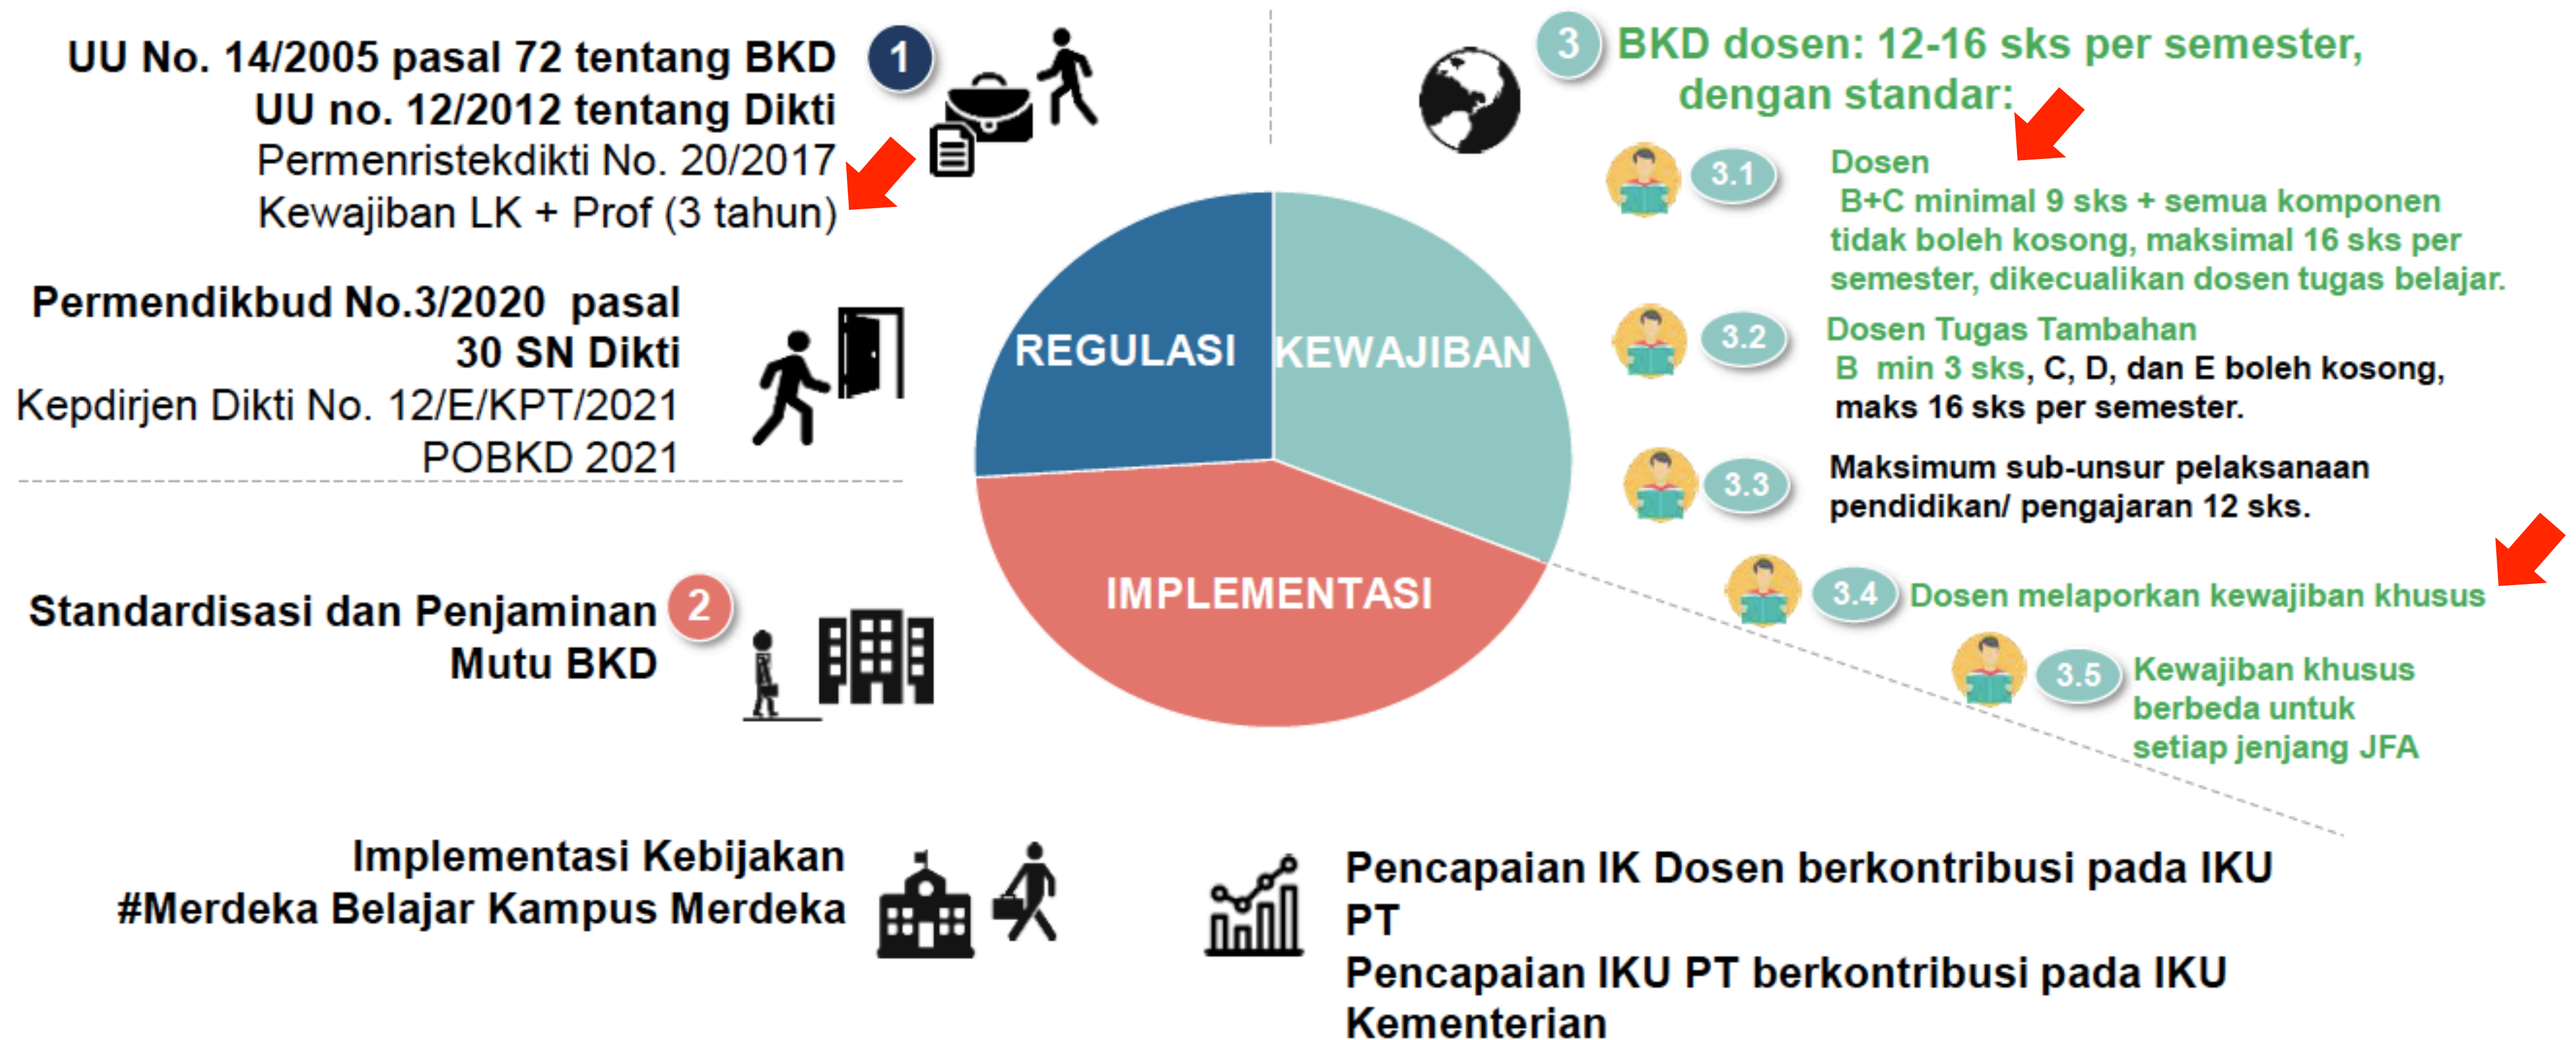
UU No. 14/2005 pasal 72 tentang BKD
UU no. 12/2012 tentang Dikti
Permenristekdikti No. 20/2017
Kewajiban LK + Prof (3 tahun)

1

Permendikbud No.3/2020 pasal 30 SN Dikti
Kepdirjen Dikti No. 12/E/KPT/2021
POBKD 2021

Standardisasi dan Penjaminan Mutu BKD

2

REGULASI
KEWAJIBAN
IMPLEMENTASI

3

BKD dosen: 12-16 sks per semester, dengan standar:

3.1
Dosen
B+C minimal 9 sks + semua komponen tidak boleh kosong, maksimal 16 sks per semester, dikecualikan dosen tugas belajar.

3.2
Dosen Tugas Tambahan
B min 3 sks, C, D, dan E boleh kosong, maks 16 sks per semester.

3.3
Maksimum sub-unsur pelaksanaan pendidikan/ pengajaran 12 sks.

3.4
Dosen melaporkan kewajiban khusus

3.5
Kewajiban khusus berbeda untuk setiap jenjang JFA

Implementasi Kebijakan
#Merdeka Belajar Kampus Merdeka

Pencapaian IK Dosen berkontribusi pada IKU PT
Pencapaian IKU PT berkontribusi pada IKU Kementerian